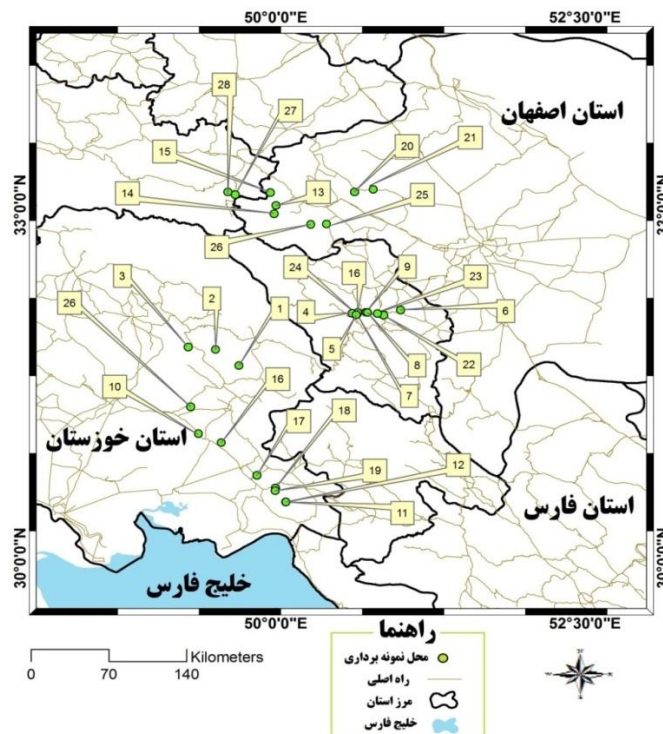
50°0'0"E
52°30'0"E
استان اصفهان
28
27
21
20
15
13
14
25
33°0'0"N
33°0'0"N
26
3
24
16
9
23
2
1
4
6
26
5
8
22
7
10
16
استان خوزستان
17
18
19
12
11
استان فارس
30°0'0"N
30°0'0"N
خلیج فارس
50°0'0"E
52°30'0"E
راهنما
محل نمونه برداری
راه اصلی
مرز استان
خلیج فارس
0
70
140
Kilometers